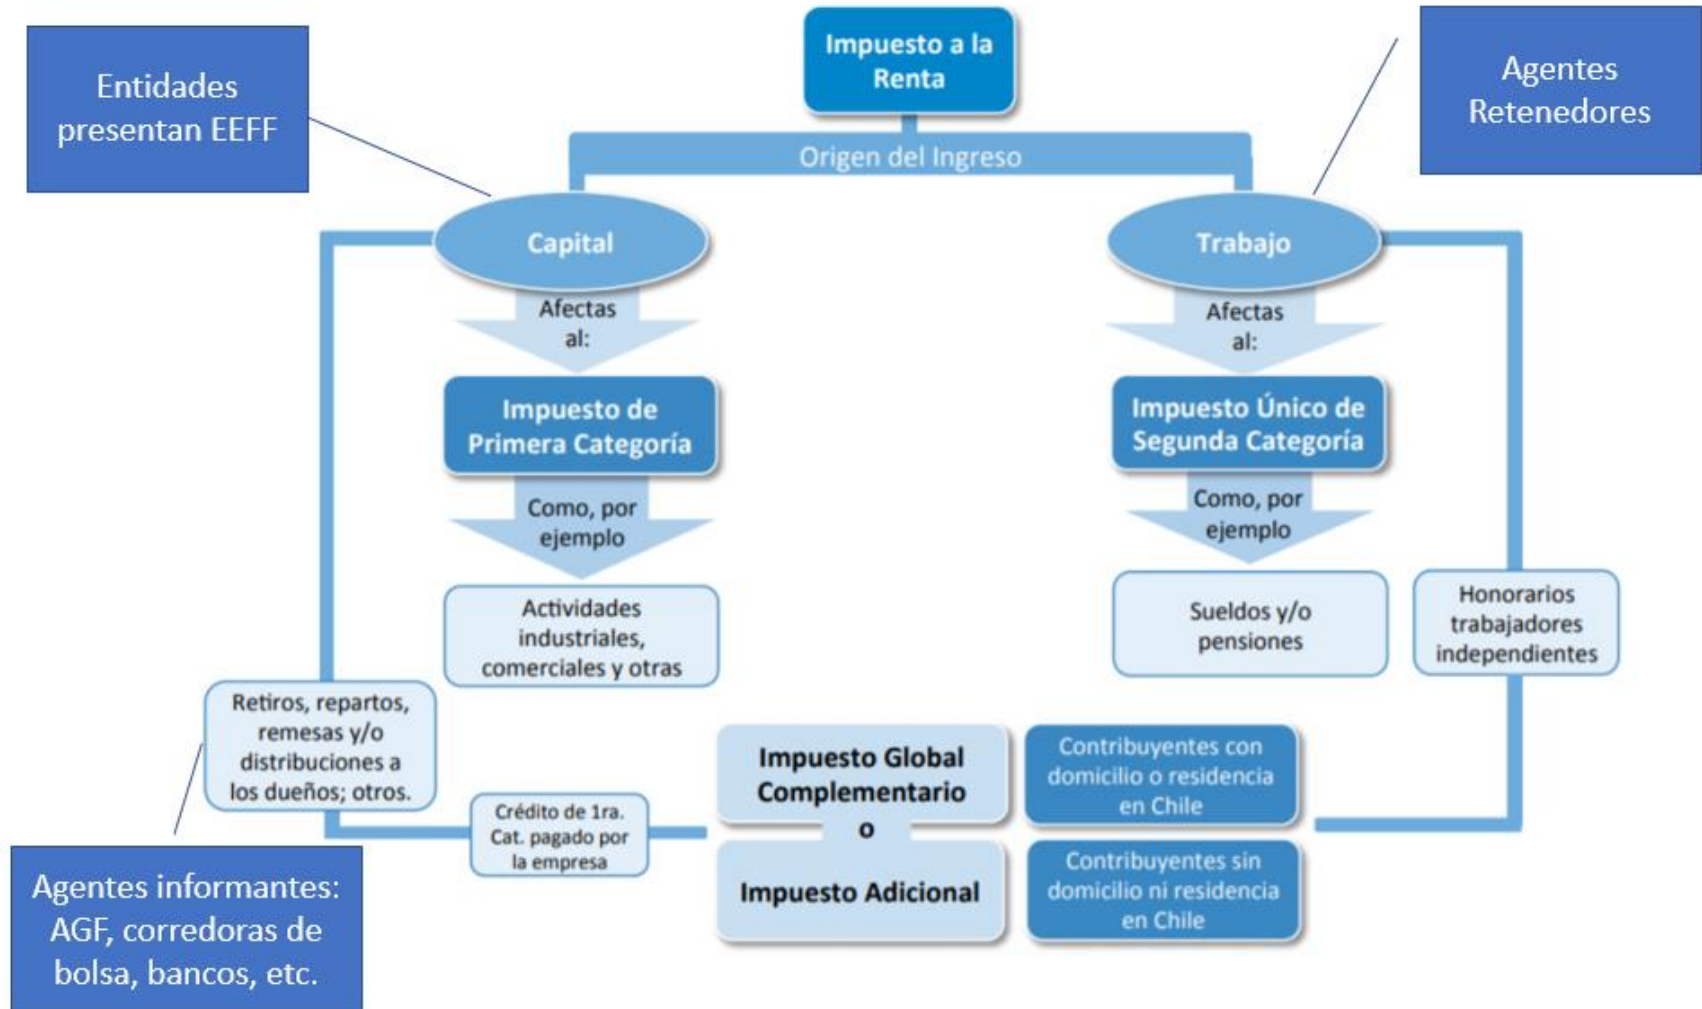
Impuesto a la Renta

Entidades presentan EEFF

Agentes Retenedores

Origen del Ingreso

Capital

Trabajo

Afectas al:

Afectas al:

Impuesto de Primera Categoría

Impuesto Único de Segunda Categoría

Como, por ejemplo

Como, por ejemplo

Actividades industriales, comerciales y otras

Sueldos y/o pensiones

Honorarios trabajadores independientes

Retiros, repartos, remesas y/o distribuciones a los dueños; otros.

Crédito de 1ra. Cat. pagado por la empresa

Impuesto Global Complementario

o

Impuesto Adicional

Contribuyentes con domicilio o residencia en Chile

Contribuyentes sin domicilio ni residencia en Chile

Agentes informantes: AGF, corredoras de bolsa, bancos, etc.